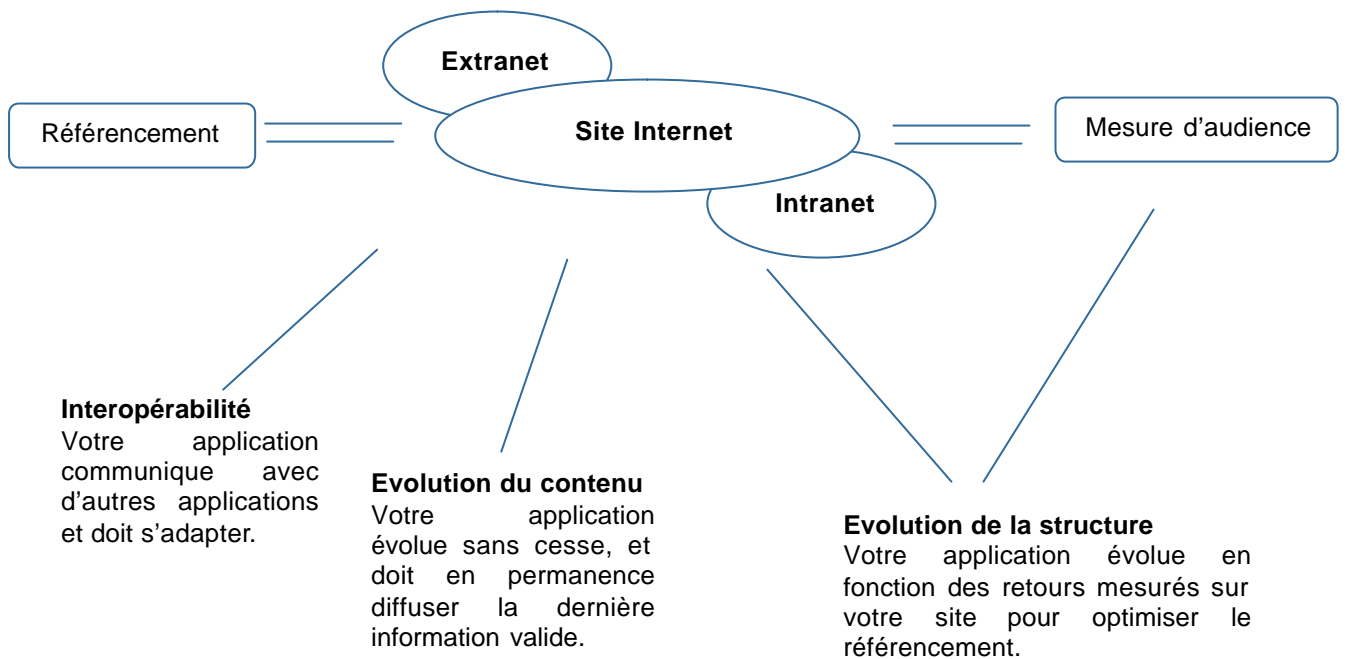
Extranet

Référencement

Site Internet

Mesure d'audience

Intranet

**Interopérabilité**
Votre application communique avec d'autres applications et doit s'adapter.

**Evolution du contenu**
Votre application évolue sans cesse, et doit en permanence diffuser la dernière information valide.

**Evolution de la structure**
Votre application évolue en fonction des retours mesurés sur votre site pour optimiser le référencement.